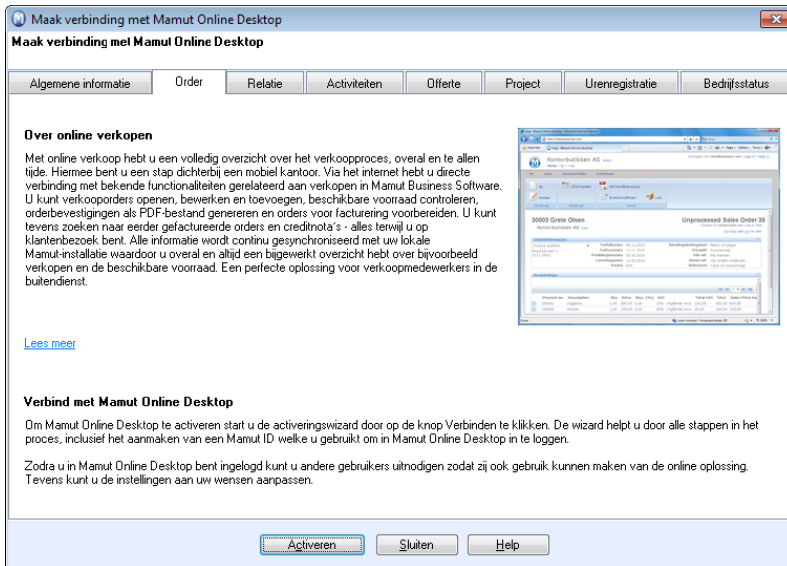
Maak verbinding met Mamut Online Desktop

Maak verbinding met Mamut Online Desktop

Algemene informatie | Order | Relatie | Activiteiten | Offerte | Project | Urenregistratie | Bedrijfsstatus

Over online verkopen

Met online verkoop hebt u een volledig overzicht over het verkoopproces, overal en te allen tijde. Hiermee bent u een stap dichterbij een mobiel kantoor. Via het internet hebt u directe verbinding met bekende functionaliteiten gerelateerd aan verkopen in Mamut Business Software. U kunt verkooporders openen, bewerken en toevoegen, beschikbare voorraad controleren, orderbevestigingen als PDF-bestand genereren en orders voor facturering voorbereiden. U kunt tevens zoeken naar eerder gefactureerde orders en creditnota's - alles terwijl u op klantenbezoek bent. Alle informatie wordt continu gesynchroniseerd met uw lokale Mamut-installatie waardoor u overal en altijd een bijgewerkt overzicht hebt over bijvoorbeeld verkopen en de beschikbare voorraad. Een perfecte oplossing voor verkoopmedewerkers in de buitendienst.

Kontorbutikken AS

30003 Grete Olsen

Unprocessed Sales Order 35

Lees meer

Verbind met Mamut Online Desktop

Om Mamut Online Desktop te activeren start u de activeringswizard door op de knop Verbinden te klikken. De wizard helpt u door alle stappen in het proces, inclusief het aanmaken van een Mamut ID welke u gebruikt om in Mamut Online Desktop in te loggen.

Zodra u in Mamut Online Desktop bent ingelogd kunt u andere gebruikers uitnodigen zodat zij ook gebruik kunnen maken van de online oplossing. Tevens kunt u de instellingen aan uw wensen aanpassen.

Activeren | Sluiten | Help